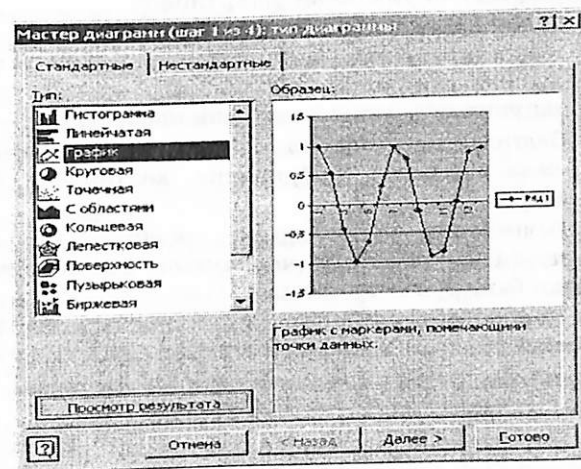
Мастер диаграмм (шаг 1 из 4): тип диаграммы

Стандартные | Нестандартные

Тип:
Гистограмма
Линейчатая
График
Круговая
Точечная
С областями
Кольцевая
Лепестковая
Поверхность
Пузырьковая
Биржевая

Образец:

1.5
1
0.5
0
-0.5
-1
-1.5

Ряд1

График с маркерами, помечающими точки данных.

Просмотр результата

?

Отмена
< Назад
Далее >
Готово